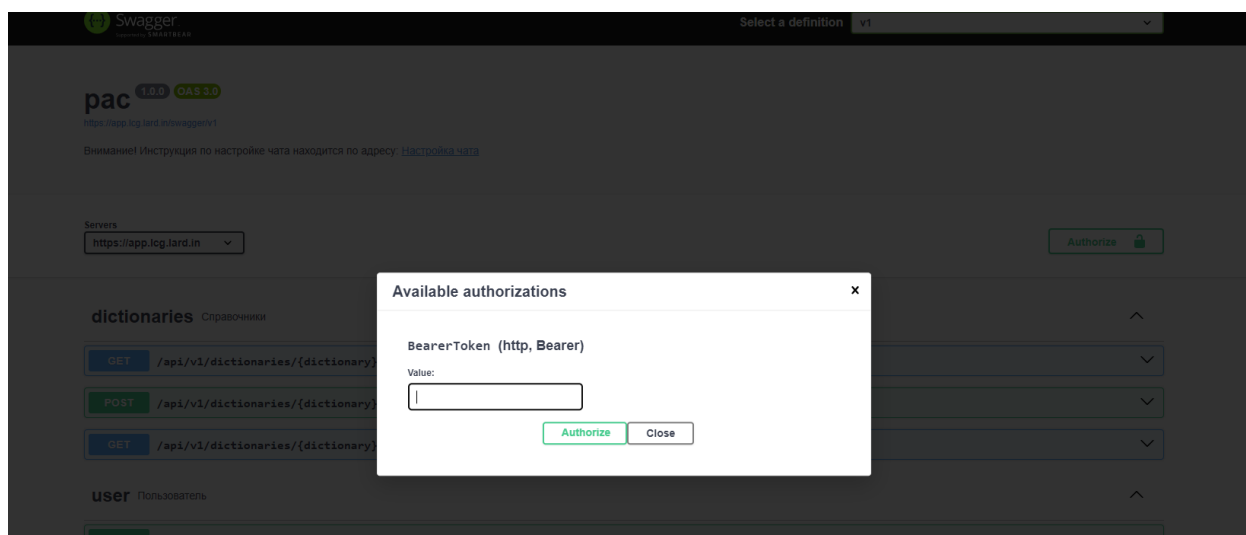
Swagger
Supported by SMARTBEAR

Select a definition v1

pac 1.0.0 OAS 3.0
https://app.lcg.lard.in/swagger/v1

Внимание! Инструкция по настройке чата находится по адресу: Настройка чата

Servers
https://app.lcg.lard.in

Authorize

dictionaries Справочники

GET /api/v1/dictionaries/{dictionary}

POST /api/v1/dictionaries/{dictionary}

GET /api/v1/dictionaries/{dictionary}

user Пользователь

Available authorizations

BearerToken (http, Bearer)

Value:

Authorize Close